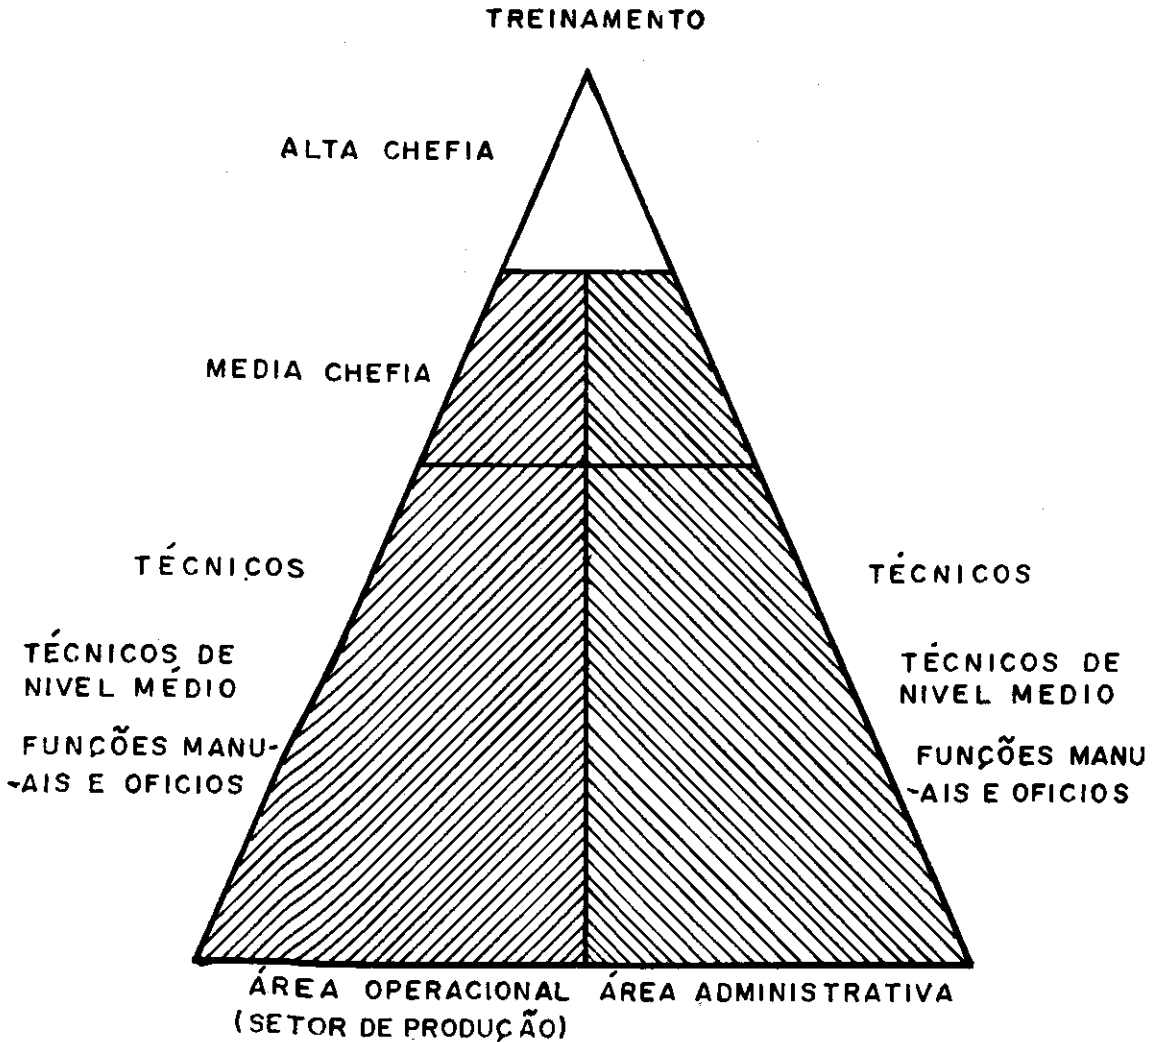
TREINAMENTO

ALTA CHEFIA

MEDIA CHEFIA

TÉCNICOS

TÉCNICOS DE NIVEL MÉDIO

FUNÇÕES MANUAIS E OFICIOS

TÉCNICOS

TÉCNICOS DE NIVEL MEDIO

FUNÇÕES MANUAIS E OFICIOS

ÁREA OPERACIONAL (SETOR DE PRODUÇÃO)

ÁREA ADMINISTRATIVA